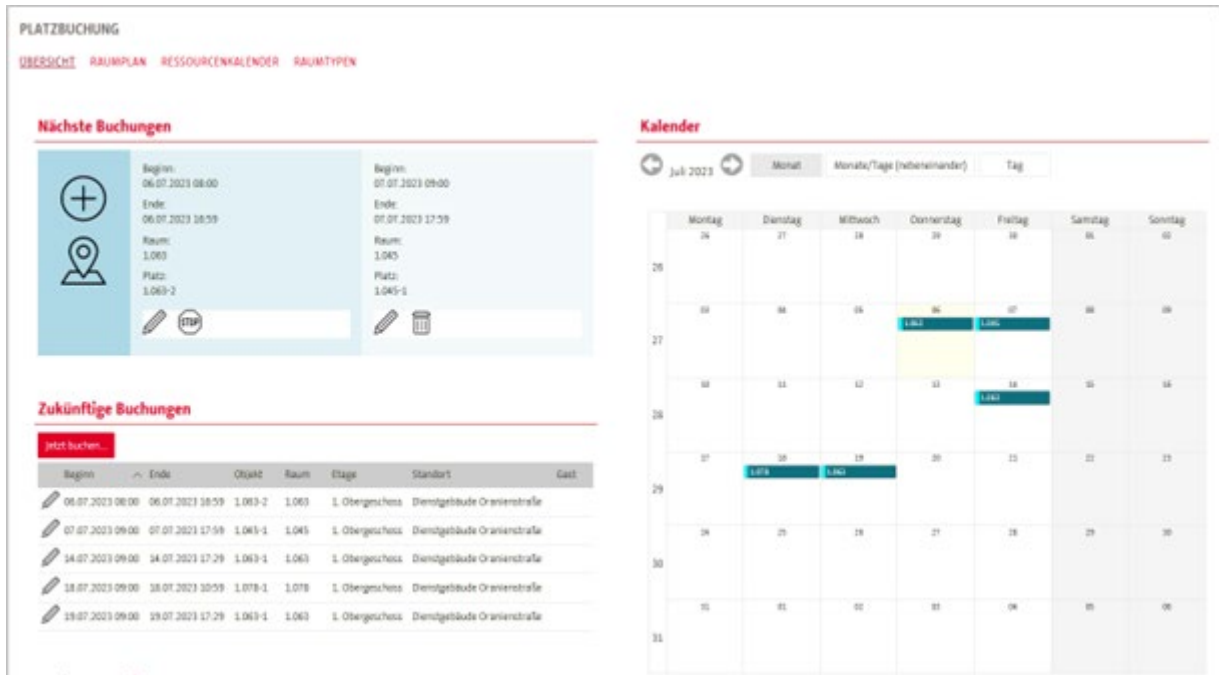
PLATZBUCHUNG

ÜBERSICHT RAUMPLAN RESSOURCENKALENDER RAUMTYPEN

Nächste Buchungen

Beginn:
06.07.2023 08:00
Ende:
06.07.2023 16:59
Raum:
1.063
Platz:
1.063-2

STOP

Beginn:
07.07.2023 09:00
Ende:
07.07.2023 17:59
Raum:
1.045
Platz:
1.045-1

Zukünftige Buchungen

Jetzt buchen...

| Beginn | Ende | Objekt | Raum | Etage | Standort | Gast |
|---|---|---|---|---|---|---|
| 06.07.2023 08:00 | 06.07.2023 16:59 | 1.063-2 | 1.063 | 1. Obergeschoss | Dienstgebäude Oranienstraße | |
| 07.07.2023 09:00 | 07.07.2023 17:59 | 1.045-1 | 1.045 | 1. Obergeschoss | Dienstgebäude Oranienstraße | |
| 14.07.2023 09:00 | 14.07.2023 17:29 | 1.063-1 | 1.063 | 1. Obergeschoss | Dienstgebäude Oranienstraße | |
| 18.07.2023 09:00 | 18.07.2023 10:59 | 1.078-1 | 1.078 | 1. Obergeschoss | Dienstgebäude Oranienstraße | |
| 19.07.2023 09:00 | 19.07.2023 17:29 | 1.063-1 | 1.063 | 1. Obergeschoss | Dienstgebäude Oranienstraße | |

Kalender

Juli 2023 Monat Monate/Tage (nebeneinander) Tag

| | Montag | Dienstag | Mittwoch | Donnerstag | Freitag | Samstag | Sonntag |
|---|---|---|---|---|---|---|---|
| 26 | 26 | 27 | 28 | 29 | 30 | 01 | 02 |
| 27 | 03 | 04 | 05 | 06 1.063 | 07 1.045 | 08 | 09 |
| 28 | 10 | 11 | 12 | 13 | 14 1.063 | 15 | 16 |
| 29 | 17 | 18 1.078 | 19 1.063 | 20 | 21 | 22 | 23 |
| 30 | 24 | 25 | 26 | 27 | 28 | 29 | 30 |
| 31 | 31 | 01 | 02 | 03 | 04 | 05 | 06 |